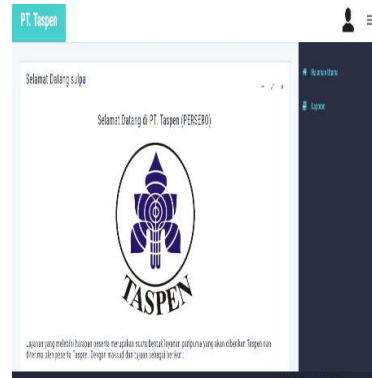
PT. Taspen

Selamat Datang sulpa

Selamat Datang di PT. Taspen (PERSERO)

TASPEN

Layanan yang melebihi harapan peserta merupakan suatu bentuk layanan paripurna yang akan diberikan Taspen dan diterima oleh peserta Taspen. Dengan maksud dan tujuan sebagai berikut:

Halaman Utama

Laporan